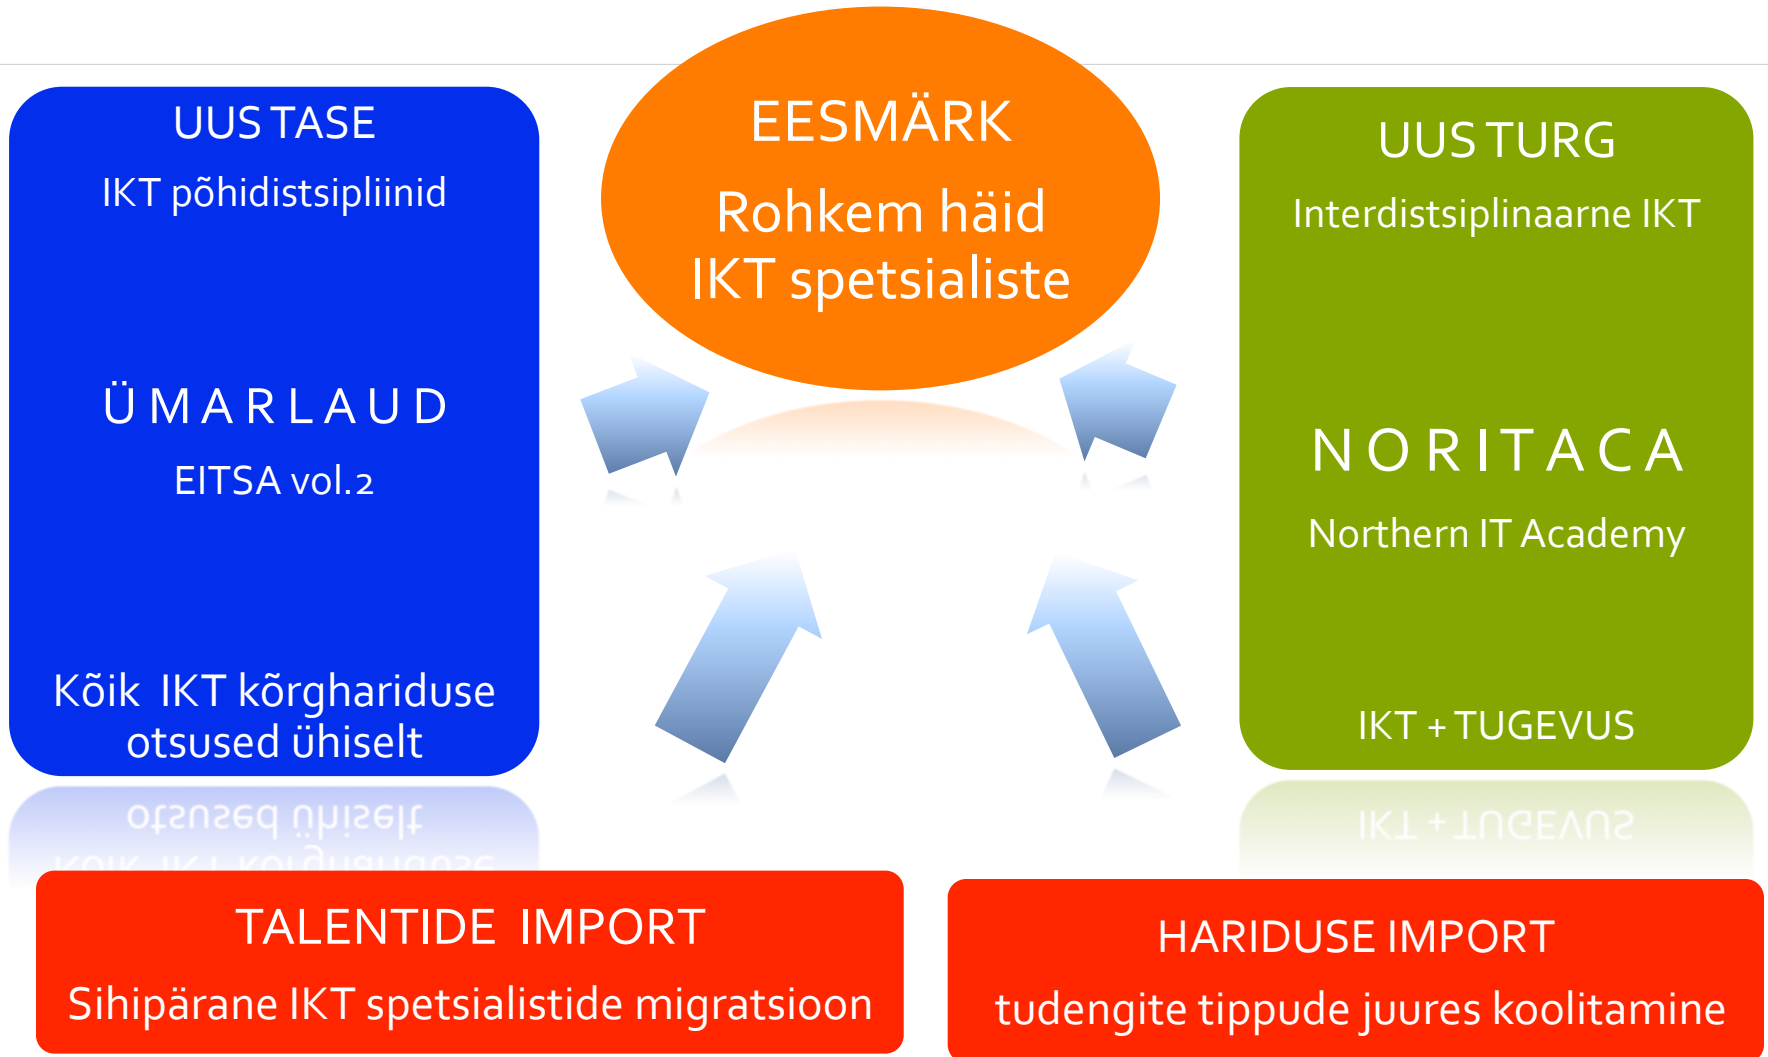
UUS TASE

IKT põhidistsipliinid

ÜMARLAUD

EITSA vol.2

Kõik IKT kõrghariduse otsused ühiselt

EESMÄRK

Rohkem häid IKT spetsialiste

UUS TURG

Interdistsiplinaarne IKT

NORITACA

Northern IT Academy

IKT + TUGEVUS

TALENTIDE IMPORT

Sihipärane IKT spetsialistide migratsioon

HARIDUSE IMPORT

tudengite tippude juures koolitamine